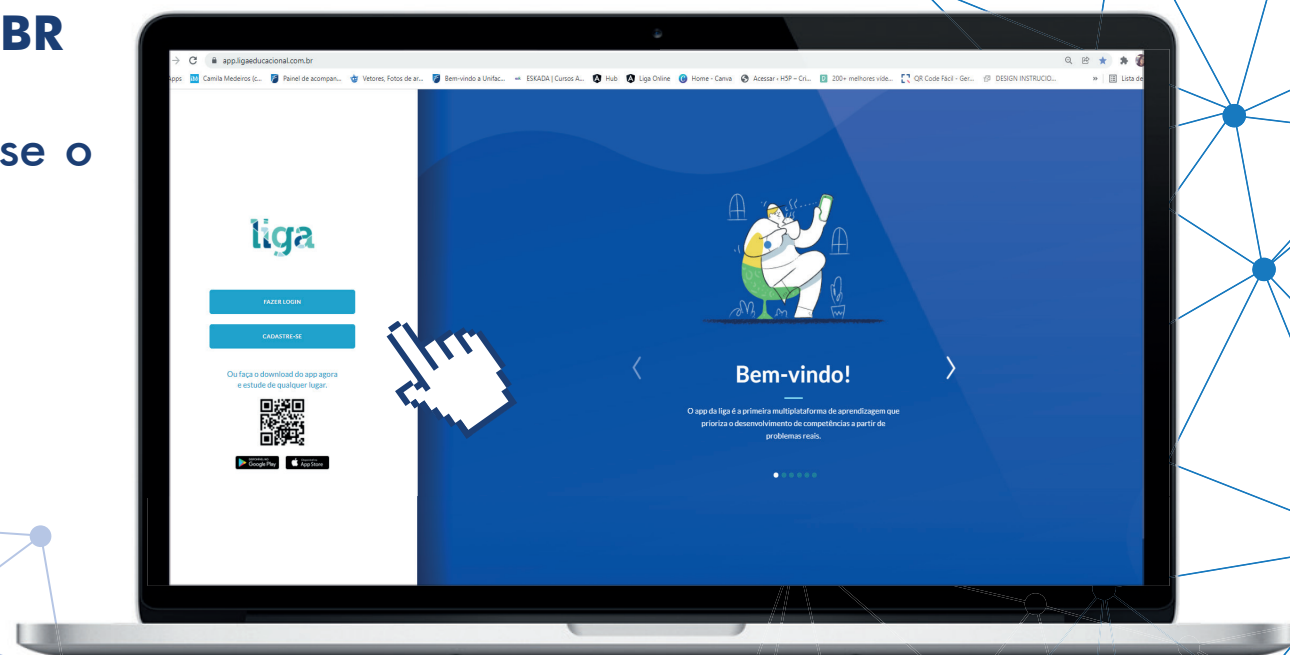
BR

se o

app.ligaeducacional.com.br

pps Camila Medeiros (c... Painel de acompan... Vetores, Fotos de ar... Bem-vindo a Unifac... ESKADA | Cursos A... Hub Liga Online Home - Canva Acessar ‹ H5P – Cri... 200+ melhores víde... QR Code Fácil - Ger... DESIGN INSTRUCIO... » Lista de

liga

FAZER LOGIN

CADASTRE-SE

Ou faça o download do app agora e estude de qualquer lugar.

Google Play App Store

Bem-vindo!

O app da liga é a primeira multiplataforma de aprendizagem que prioriza o desenvolvimento de competências a partir de problemas reais.